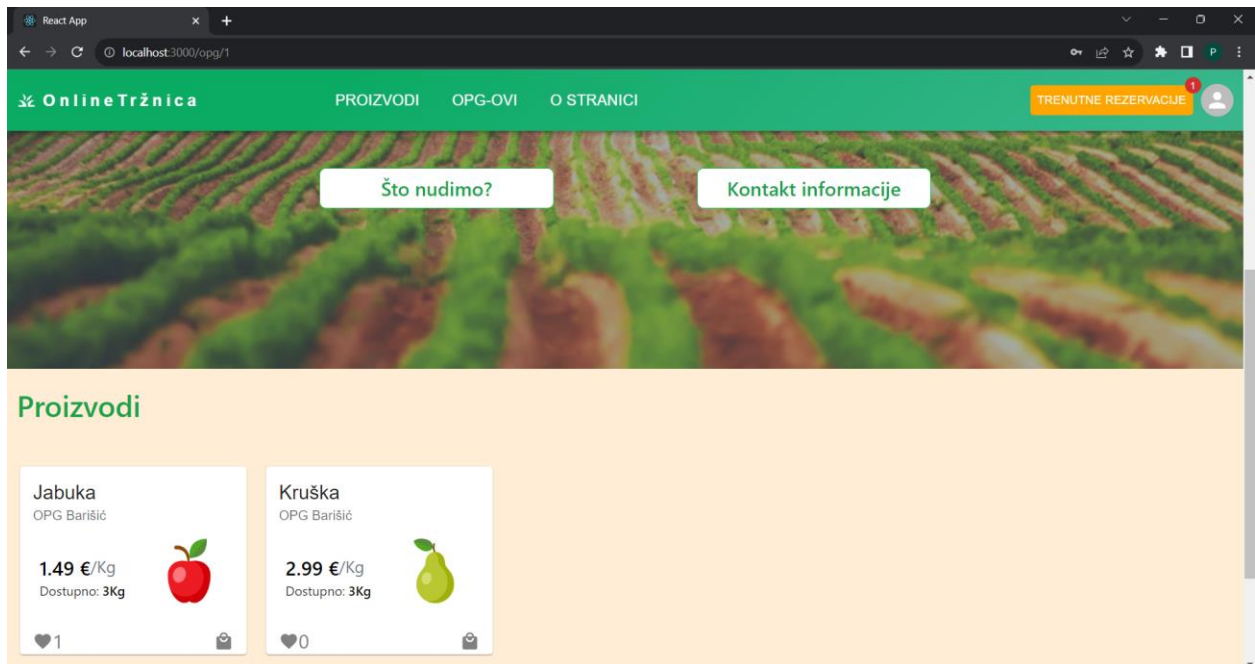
React App

localhost:3000/opg/1

P

OnlineTržnica

PROIZVODI OPG-OVI O STRANICI

TRENUTNE REZERVACIJE 1

Što nudimo?

Kontakt informacije

Proizvodi

Jabuka
OPG Barišić
1.49 €/Kg
Dostupno: 3Kg
1

Kruška
OPG Barišić
2.99 €/Kg
Dostupno: 3Kg
0